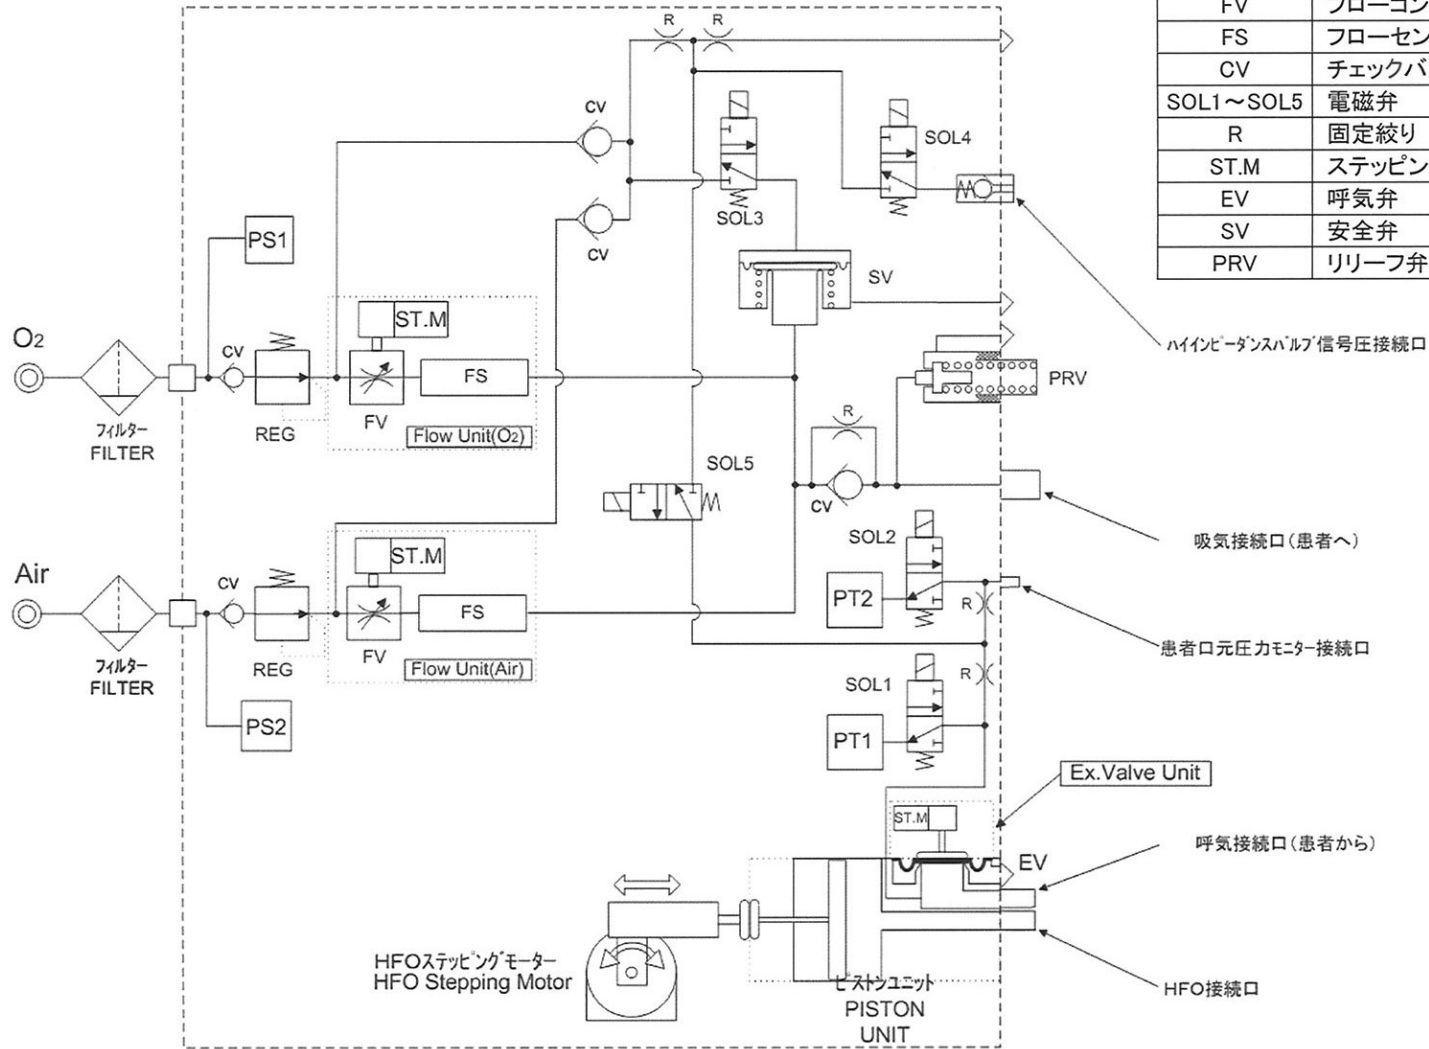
| FV | フローコン |
|---|---|
| FS | フローセン |
| CV | チェックバ |
| SOL1～SOL5 | 電磁弁 |
| R | 固定絞り |
| ST.M | ステッピン |
| EV | 呼気弁 |
| SV | 安全弁 |
| PRV | リリーフ弁 |

R R

CV

SOL4

SOL3

CV

PS1

SV

ST.M

ハイインピーダンスバルブ信号圧接続口

O2

CV

FS

PRV

フィルター
FILTER

REG

FV

Flow Unit(O2)

R

SOL5

CV

吸気接続口(患者へ)

SOL2

ST.M

Air

CV

PT2

FS

R

患者口元圧力モニター接続口

フィルター
FILTER

REG

FV

Flow Unit(Air)

R

SOL1

PS2

PT1

Ex.Valve Unit

ST.M

呼気接続口(患者から)

EV

HFOステッピングモーター
HFO Stepping Motor

ピストンユニット
PISTON
UNIT

HFO接続口